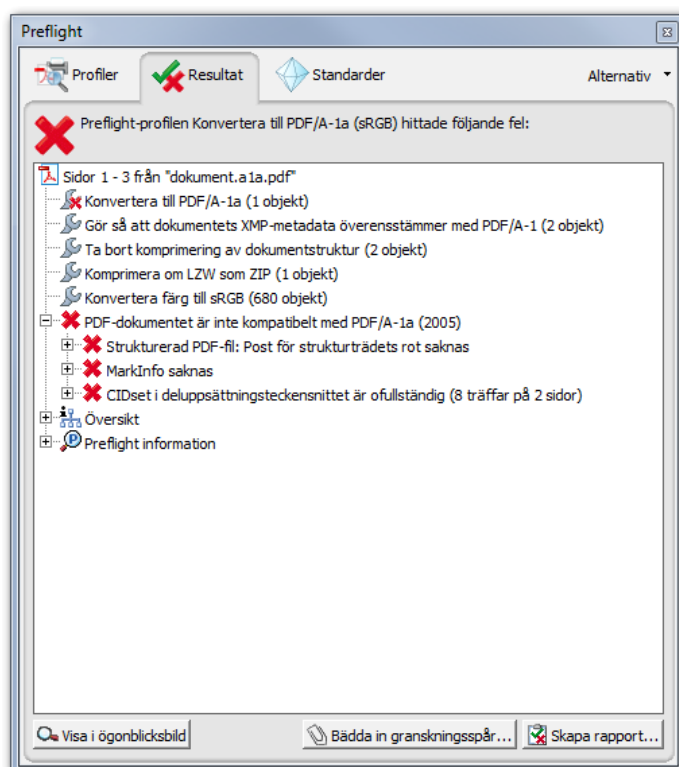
Preflight

Profiler
Resultat
Standarder
Alternativ

Preflight-profilen Konvertera till PDF/A-1a (sRGB) hittade följande fel:

Sidor 1 - 3 från "dokument.a1a.pdf"
Konvertera till PDF/A-1a (1 objekt)
Gör så att dokumentets XMP-metadata överensstämmer med PDF/A-1 (2 objekt)
Ta bort komprimering av dokumentstruktur (2 objekt)
Komprimera om LZW som ZIP (1 objekt)
Konvertera färg till sRGB (680 objekt)
PDF-dokumentet är inte kompatibelt med PDF/A-1a (2005)
Strukturerad PDF-fil: Post för strukturträdets rot saknas
MarkInfo saknas
CIDset i deluppsättningsteckensnittet är ofullständig (8 träffar på 2 sidor)
Översikt
Preflight information

Visa i ögonblicksbild
Bädda in granskningsspår...
Skapa rapport...